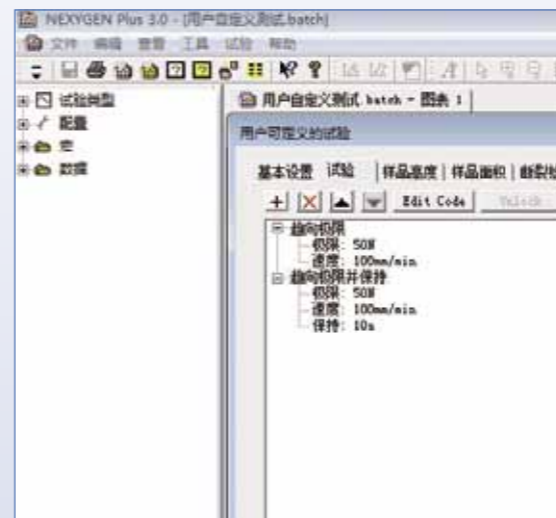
NEXYGEN Plus 3.0 - [用户自定义测试.batch]

文件 编辑 查看 工具 试验 帮助

试验类型
配置
库
数据

用户自定义测试.batch - 图表 1

用户可定义的试验

基本设置 试验 样品高度 样品面积 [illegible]

Edit Code

趋向极限
极限: 50N
速度: 100mm/min
趋向极限并保持
极限: 50N
速度: 100mm/min
保持: 10s